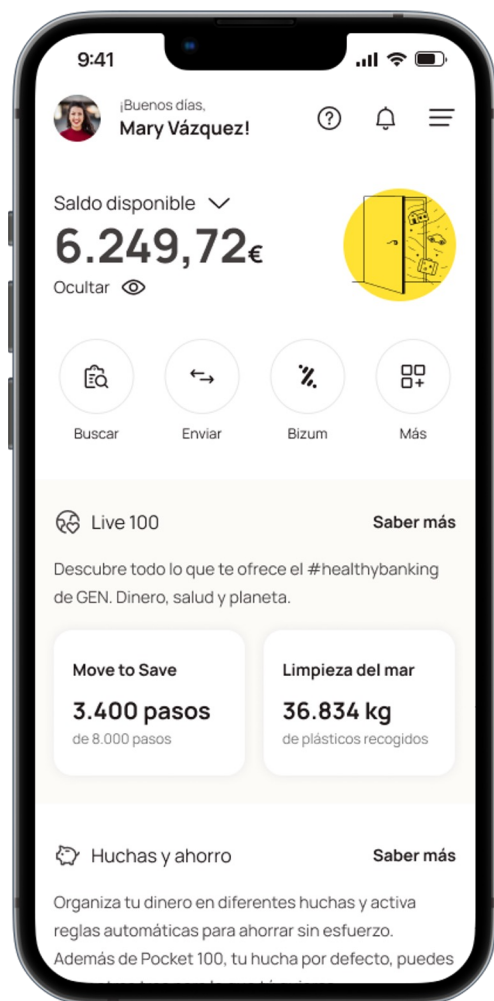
9:41

¡Buenos días,
Mary Vázquez!

Saldo disponible
6.249,72€
Ocultar

Buscar
Enviar
Bizum
Más

Live 100
Saber más

Descubre todo lo que te ofrece el #healthybanking de GEN. Dinero, salud y planeta.

Move to Save
3.400 pasos
de 8.000 pasos

Limpieza del mar
36.834 kg
de plásticos recogidos

Huchas y ahorro
Saber más

Organiza tu dinero en diferentes huchas y activa reglas automáticas para ahorrar sin esfuerzo. Además de Pocket 100, tu hucha por defecto, puedes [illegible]